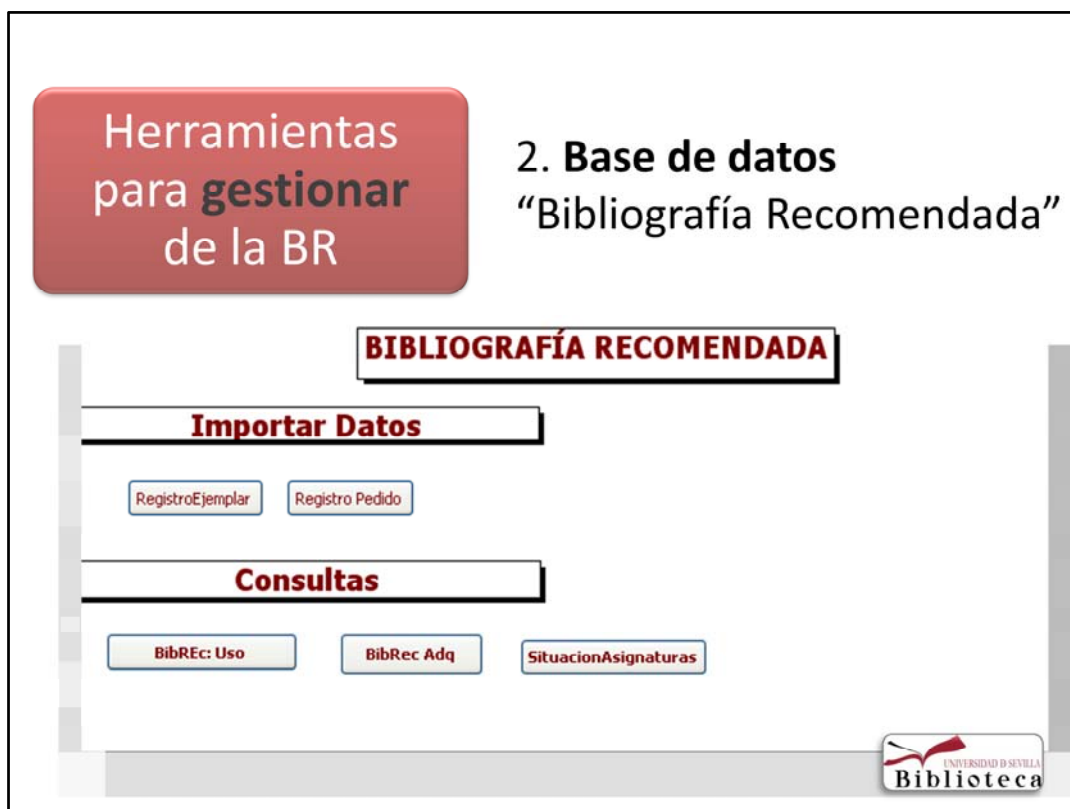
Herramientas para gestionar de la BR

2. Base de datos
"Bibliografía Recomendada"

BIBLIOGRAFÍA RECOMENDADA

Importar Datos

RegistroEjemplar

Registro Pedido

Consultas

BibREc: Uso

BibRec Adq

SituacionAsignaturas

UNIVERSIDAD D SEVILLA
Biblioteca